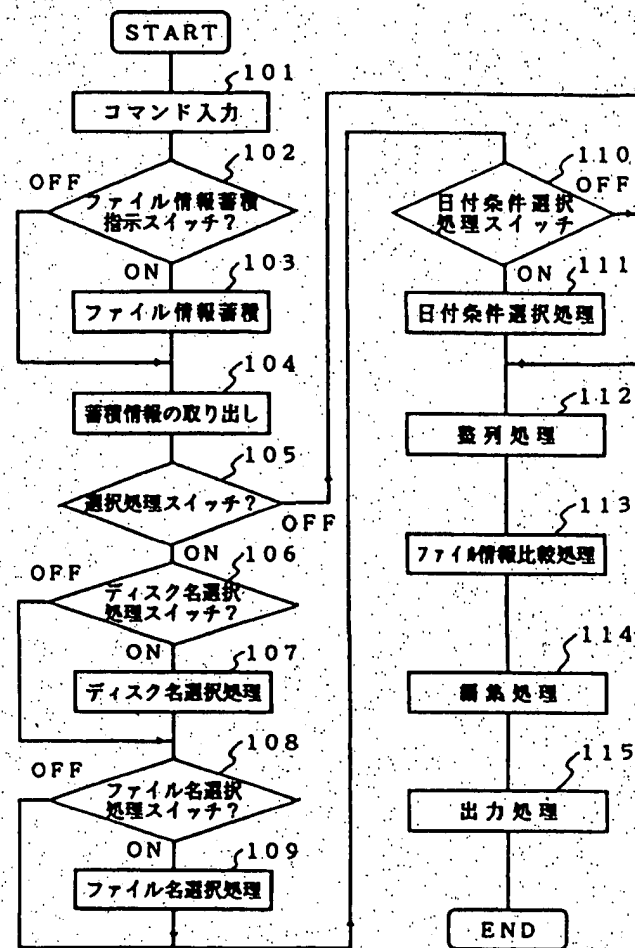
START

101
コマンド入力

102
OFF
ファイル情報蓄積指示スイッチ?
ON

103
ファイル情報蓄積

104
蓄積情報の取り出し

105
選択処理スイッチ?
OFF
ON

106
OFF
ディスク名選択処理スイッチ?
ON

107
ディスク名選択処理

108
OFF
ファイル名選択処理スイッチ?
ON

109
ファイル名選択処理

110
OFF
日付条件選択処理スイッチ
ON

111
日付条件選択処理

112
整列処理

113
ファイル情報比較処理

114
編集処理

115
出力処理

END